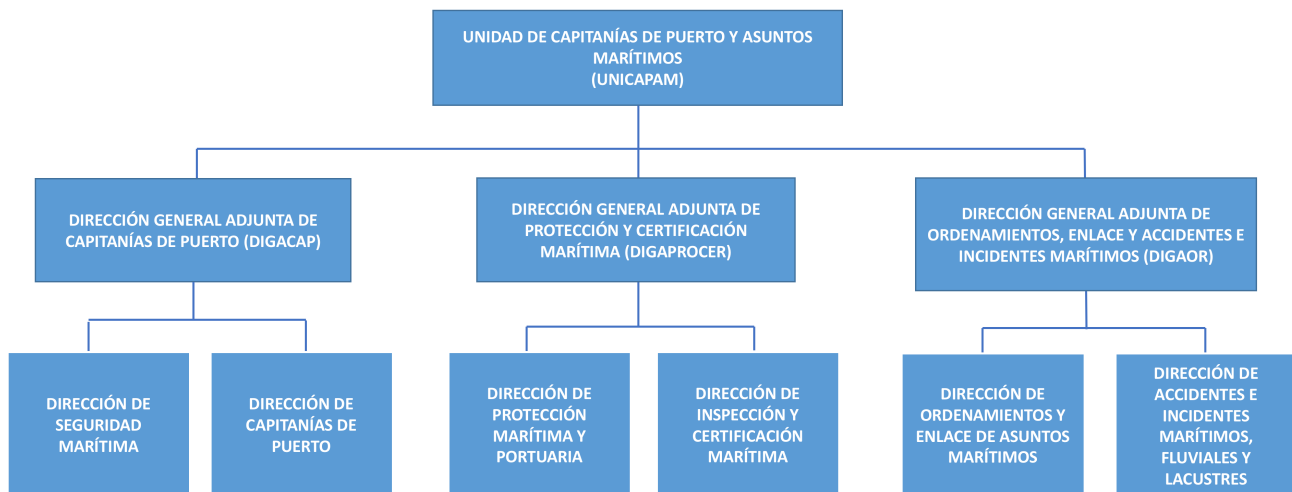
UNIDAD DE CAPITANÍAS DE PUERTO Y ASUNTOS MARÍTIMOS
(UNICAPAM)

DIRECCIÓN GENERAL ADJUNTA DE CAPITANÍAS DE PUERTO (DIGACAP)

DIRECCIÓN GENERAL ADJUNTA DE PROTECCIÓN Y CERTIFICACIÓN MARÍTIMA (DIGAPROCER)

DIRECCIÓN GENERAL ADJUNTA DE ORDENAMIENTOS, ENLACE Y ACCIDENTES E INCIDENTES MARÍTIMOS (DIGAOR)

DIRECCIÓN DE SEGURIDAD MARÍTIMA

DIRECCIÓN DE CAPITANÍAS DE PUERTO

DIRECCIÓN DE PROTECCIÓN MARÍTIMA Y PORTUARIA

DIRECCIÓN DE INSPECCIÓN Y CERTIFICACIÓN MARÍTIMA

DIRECCIÓN DE ORDENAMIENTOS Y ENLACE DE ASUNTOS MARÍTIMOS

DIRECCIÓN DE ACCIDENTES E INCIDENTES MARÍTIMOS, FLUVIALES Y LACUSTRES